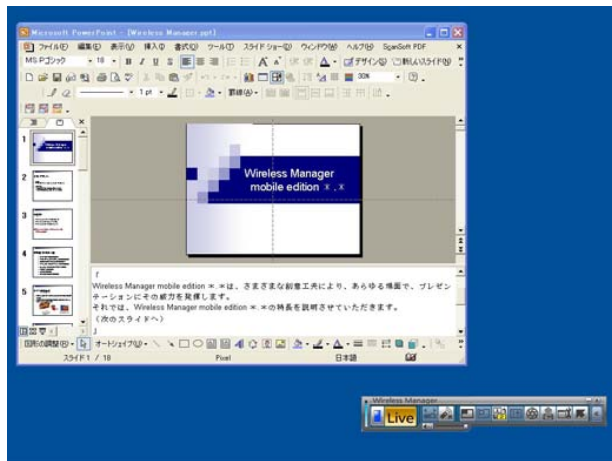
Microsoft PowerPoint - [Wireless Manager.ppt]

ファイル(F) 編集(E) 表示(V) 挿入(I) 書式(O) ツール(T) スライドショー(D) ウィンドウ(W) ヘルプ(H) ScanSoft PDF

MS Pゴシック 18 B I U S A デザイン(S) 新しいスライド(N)

1 pt 罫線(R) 30%

Wireless Manager
mobile edition ※.※

Wireless Manager mobile edition ※.※は、さまざまな創意工夫により、あらゆる場面で、プレゼンテーションにその威力を発揮します。
それでは、Wireless Manager mobile edition ※.※の特長を説明させていただきます。
（次のスライドへ）

図形の調整(R) オートシェイプ(U)

スライド 1 / 18 Pixel 日本語

Wireless Manager
Live